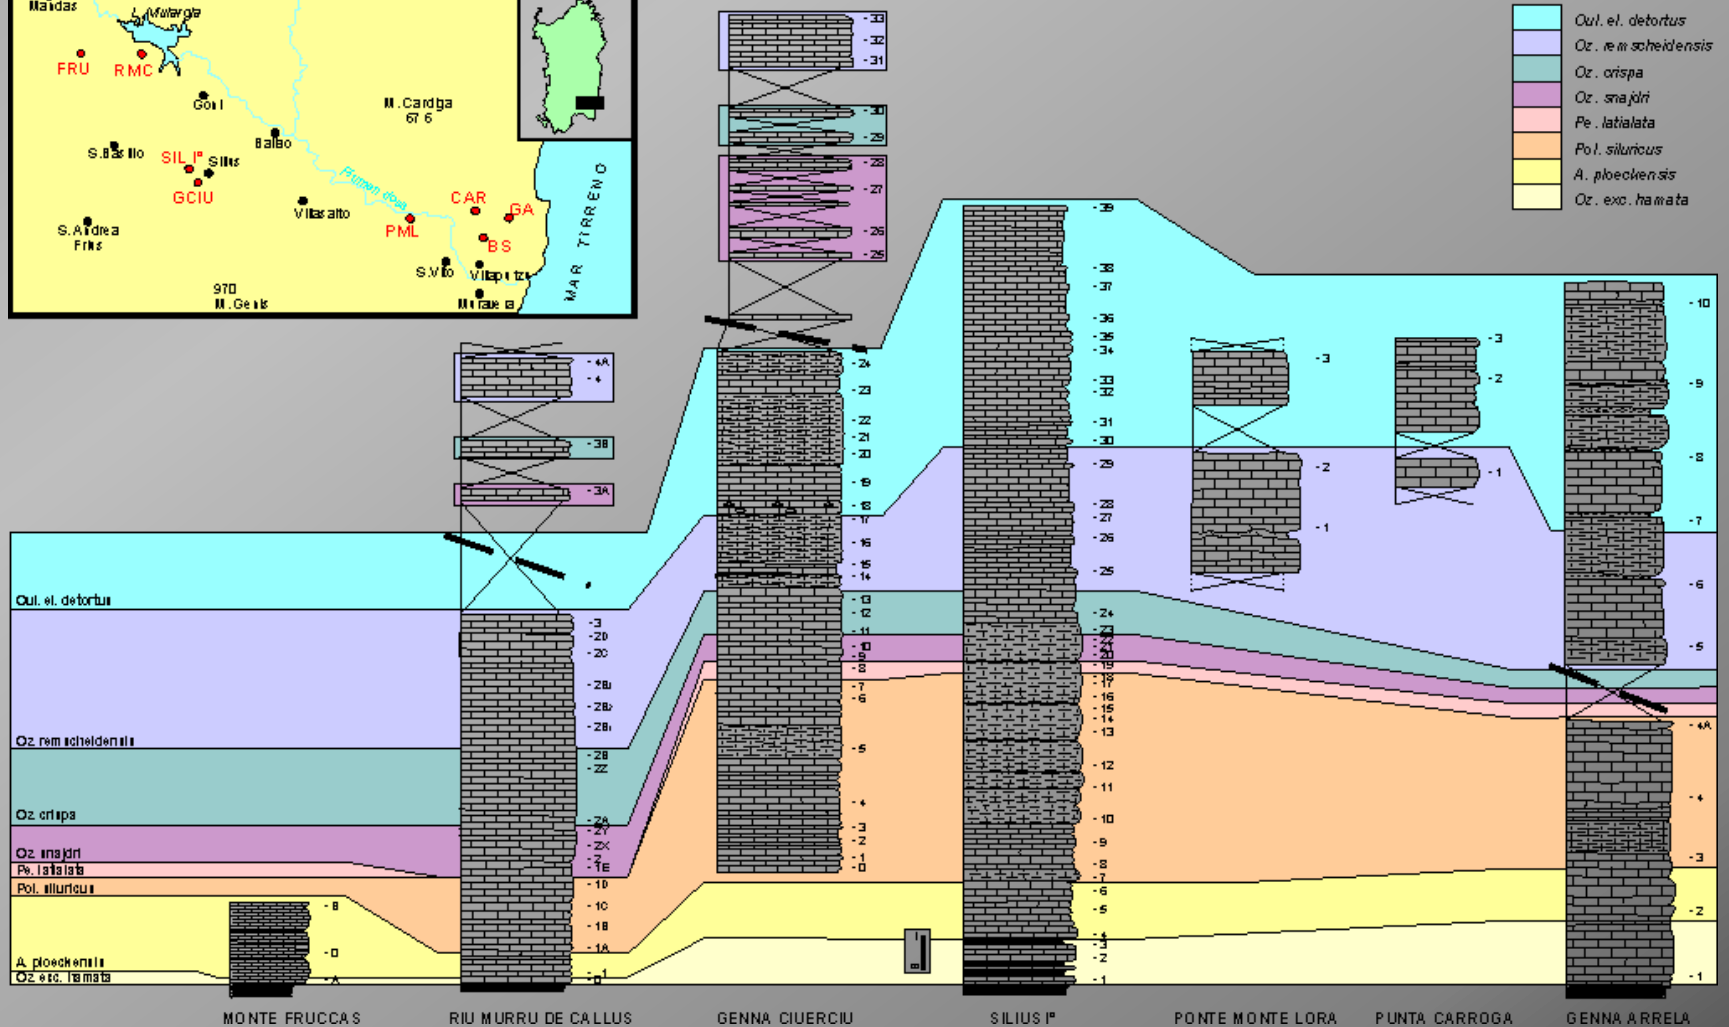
Maidas
Mulargia
FRU
RMC
Goni
M. Cardiga
67 6
Ballao
S. Basilio
SIL I°
Silius
GCIU
Flumendosa
CAR
GA
Villasalto
PML
BS
S. Andrea
Frius
S. Vito
Villaputzu
970
M. Genis
Muravera
MAR TIRRENO

Oul. el. detortus
Oz. rem scheidensis
Oz. crispa
Oz. snajdri
Pe. latialata
Pol. siluricus
A. ploeckensis
Oz. exc. hamata

Oul. el. detortus
Oz rem scheidensis
Oz crispa
Oz snajdri
Pe. latialata
Pol. siluricus
A. ploeckensis
Oz exc. hamata

-8
-D
-A
-4A
-4
-3B
-3A
-3
-2D
-2C
-2Bii
-2Bi
-2Bi
-2B
-ZZ
-ZA
-ZY
-ZX
-Z
-1E
-1D
-1C
-1B
-1A
-1
-0
-33
-32
-31
-30
-29
-28
-27
-26
-25
-24
-23
-22
-21
-20
-19
-18
-17
-16
-15
-14
-13
-12
-11
-10
-9
-8
-7
-6
-5
-4
-3
-2
-1
-0
-39
-38
-37
-36
-35
-34
-33
-32
-31
-30
-29
-28
-27
-26
-25
-24
-23
-22
-21
-20
-19
-18
-17
-16
-15
-14
-13
-12
-11
-10
-9
-8
-7
-6
-5
-4
-3
-2
-1
-3
-2
-1
-3
-2
-1
-10
-9
-8
-7
-6
-5
-4A
-4
-3
-2
-1

MONTE FRUCCAS
RIU MURRU DE CALLUS
GENNA CIUERCIU
SILIUS I°
PONTE MONTE LORA
PUNTA CARROGA
GENNA ARRELA